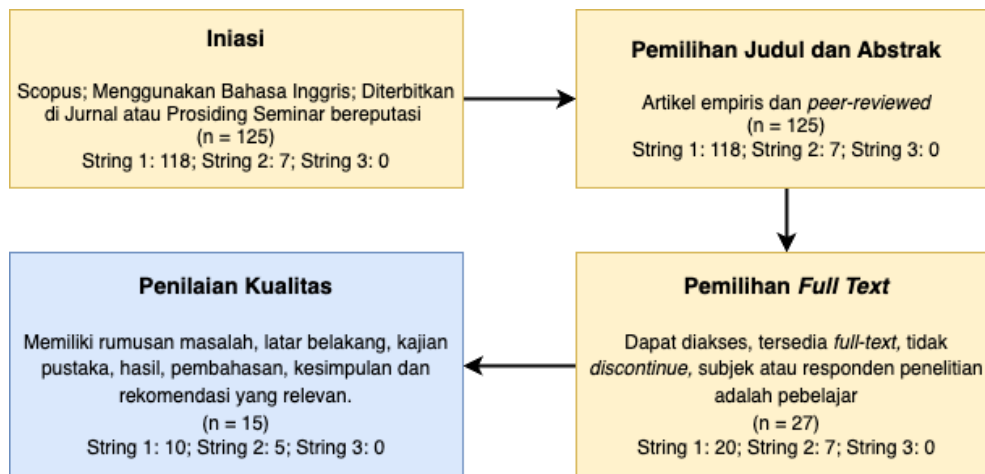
Iniasi

Scopus; Menggunakan Bahasa Inggris; Diterbitkan di Jurnal atau Prosiding Seminar bereputasi
(n = 125)
String 1: 118; String 2: 7; String 3: 0

Pemilihan Judul dan Abstrak

Artikel empiris dan peer-reviewed
(n = 125)
String 1: 118; String 2: 7; String 3: 0

Pemilihan Full Text

Dapat diakses, tersedia full-text, tidak discontinue, subjek atau responden penelitian adalah pebelajar
(n = 27)
String 1: 20; String 2: 7; String 3: 0

Penilaian Kualitas

Memiliki rumusan masalah, latar belakang, kajian pustaka, hasil, pembahasan, kesimpulan dan rekomendasi yang relevan.
(n = 15)
String 1: 10; String 2: 5; String 3: 0